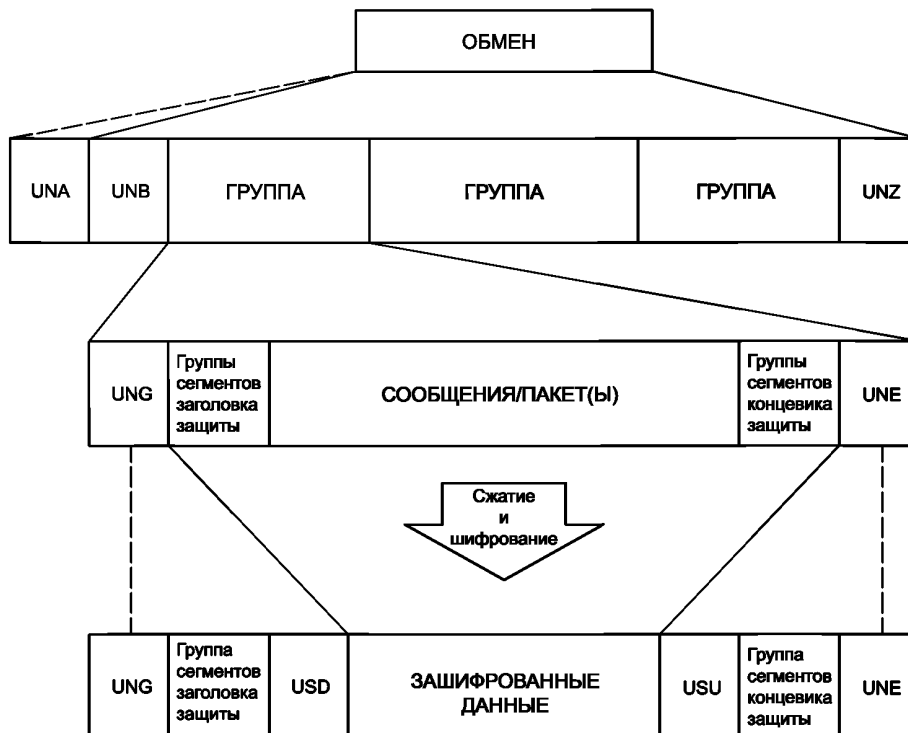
ОБМЕН

UNA UNB ГРУППА ГРУППА ГРУППА UNZ

UNG Группы сегментов заголовка защиты СООБЩЕНИЯ/ПАКЕТ(Ы) Группы сегментов концевика защиты UNE

Сжатие и шифрование

UNG Группа сегментов заголовка защиты USD ЗАШИФРОВАННЫЕ ДАННЫЕ USU Группа сегментов концевика защиты UNE